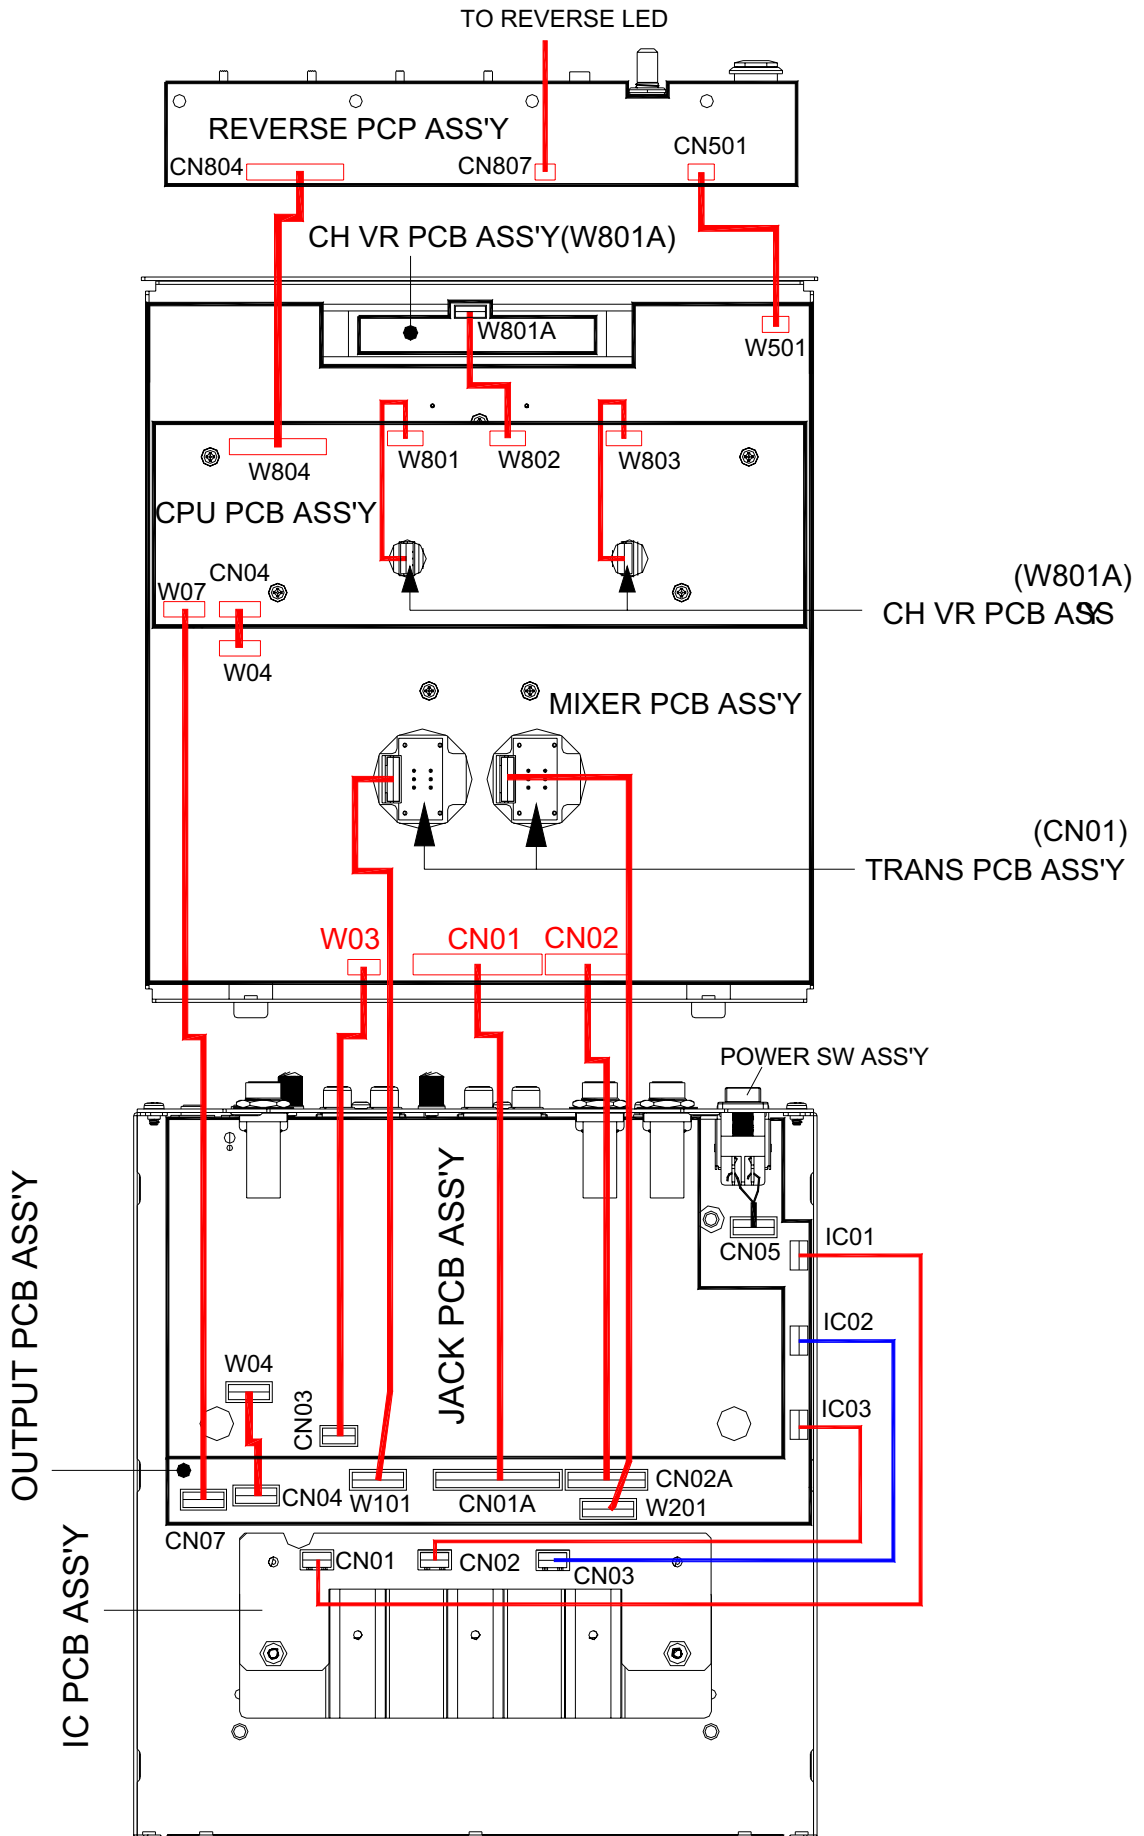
TO REVERSE LED

REVERSE PCP ASS'Y

CN804

CN807

CN501

CH VR PCB ASS'Y(W801A)

W801A

W501

W804

W801

W802

W803

CPU PCB ASS'Y

CN04

W07

W04

(W801A)
CH VR PCB ASS'Y

MIXER PCB ASS'Y

(CN01)
TRANS PCB ASS'Y

W03

CN01

CN02

POWER SW ASS'Y

JACK PCB ASS'Y

CN05

IC01

IC02

IC03

OUTPUT PCB ASS'Y

W04

CN03

CN04

W101

CN01A

CN02A

W201

CN07

CN01

CN02

CN03

IC PCB ASS'Y